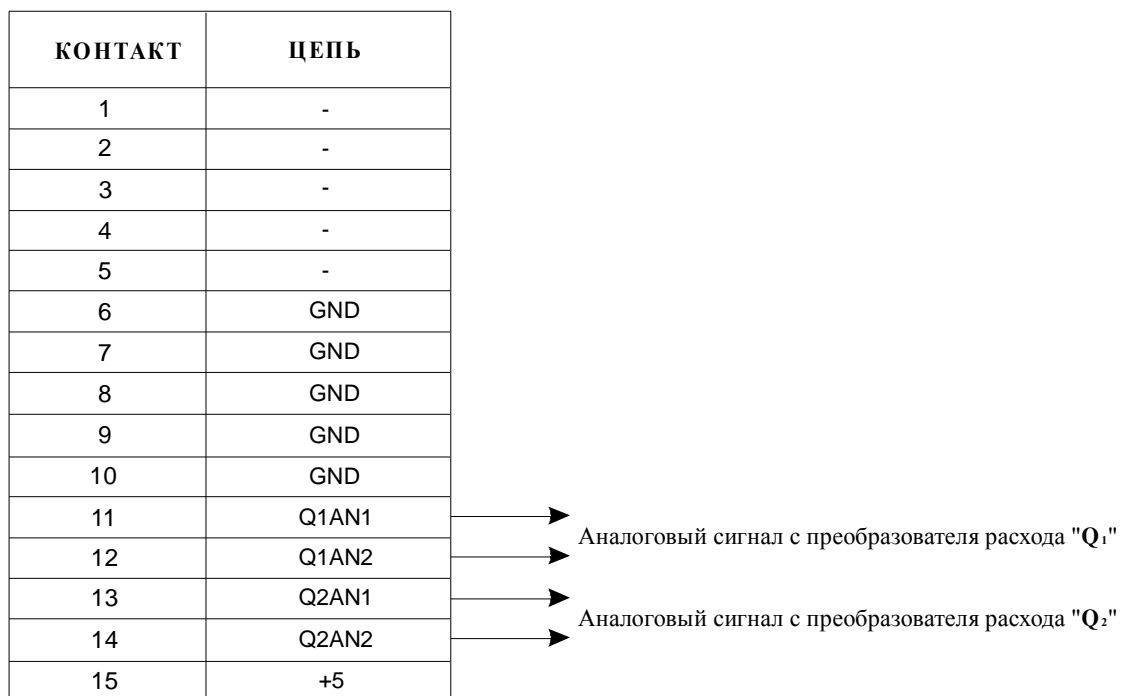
| КОНТАКТ | ЦЕПЬ |
|---|---|
| 1 | - |
| 2 | - |
| 3 | - |
| 4 | - |
| 5 | - |
| 6 | GND |
| 7 | GND |
| 8 | GND |
| 9 | GND |
| 10 | GND |
| 11 | Q1AN1 |
| 12 | Q1AN2 |
| 13 | Q2AN1 |
| 14 | Q2AN2 |
| 15 | +5 |

Аналоговый сигнал с преобразователя расхода "$Q_1$"

Аналоговый сигнал с преобразователя расхода "$Q_2$"